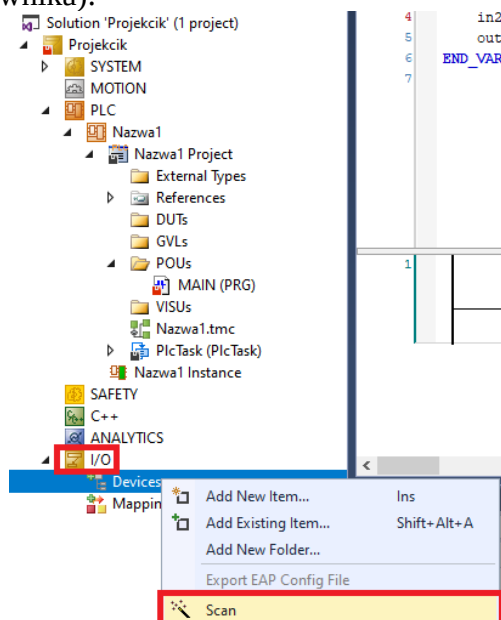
wnika):

Solution 'Projekcik' (1 project)
Projekcik
SYSTEM
MOTION
PLC
Nazwa1
Nazwa1 Project
External Types
References
DUTs
GVLs
POUs
MAIN (PRG)
VISUs
Nazwa1.tmc
PlcTask (PlcTask)
Nazwa1 Instance
SAFETY
C++
ANALYTICS
I/O
Devices
Mappin

4 in2
5 out
6 END_VAR
7

1

Add New Item... Ins
Add Existing Item... Shift+Alt+A
Add New Folder...
Export EAP Config File
Scan